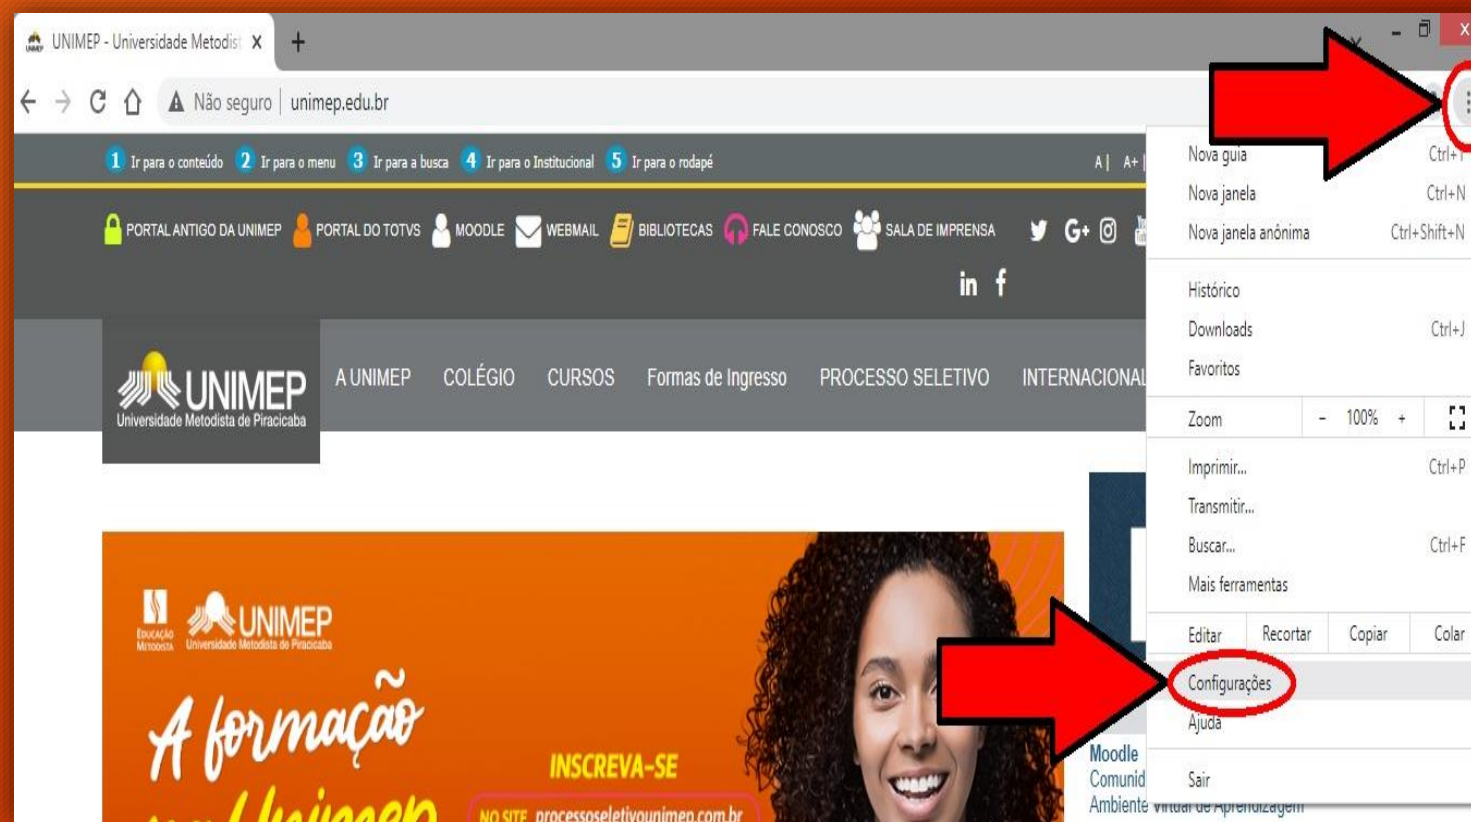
UNIMEP - Universidade Metodist X +

Não seguro | unimep.edu.br

1 Ir para o conteúdo 2 Ir para o menu 3 Ir para a busca 4 Ir para o Institucional 5 Ir para o rodapé A | A+

PORTAL ANTIGO DA UNIMEP PORTAL DO TOTVS MOODLE WEBMAIL BIBLIOTECAS FALE CONOSCO SALA DE IMPRENSA

UNIMEP Universidade Metodista de Piracicaba

A UNIMEP COLÉGIO CURSOS Formas de Ingresso PROCESSO SELETIVO INTERNACIONAL

Nova guia Ctrl+T
Nova janela Ctrl+N
Nova janela anônima Ctrl+Shift+N
Histórico
Downloads Ctrl+J
Favoritos
Zoom - 100% +
Imprimir... Ctrl+P
Transmitir...
Buscar... Ctrl+F
Mais ferramentas
Editar Recortar Copiar Colar
Configurações
Ajuda
Sair

Educação Metodista UNIMEP Universidade Metodista de Piracicaba

A formação

INSCREVA-SE

NO SITE processoseletivounimep.com.br

Moodle
Comunid
Ambiente Virtual de Aprendizagem